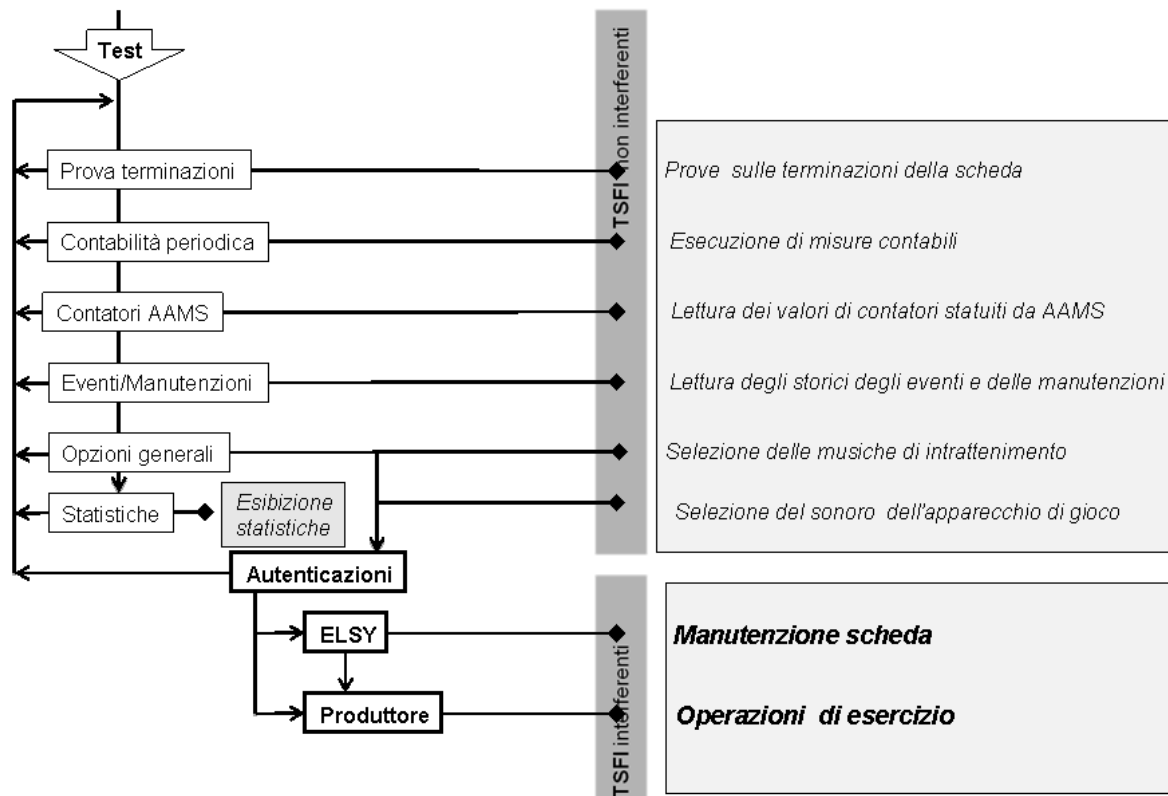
Test

Prova terminazioni

Contabilità periodica

Contatori AAMS

Eventi/Manutenzioni

Opzioni generali

Statistiche

Esibizione statistiche

Autenticazioni

ELSY

Produttore

TSFI non interferenti

Prove sulle terminazioni della scheda

Esecuzione di misure contabili

Lettura dei valori di contatori statuiti da AAMS

Lettura degli storici degli eventi e delle manutenzioni

Selezione delle musiche di intrattenimento

Selezione del sonoro dell'apparecchio di gioco

TSFI interferenti

Manutenzione scheda

Operazioni di esercizio